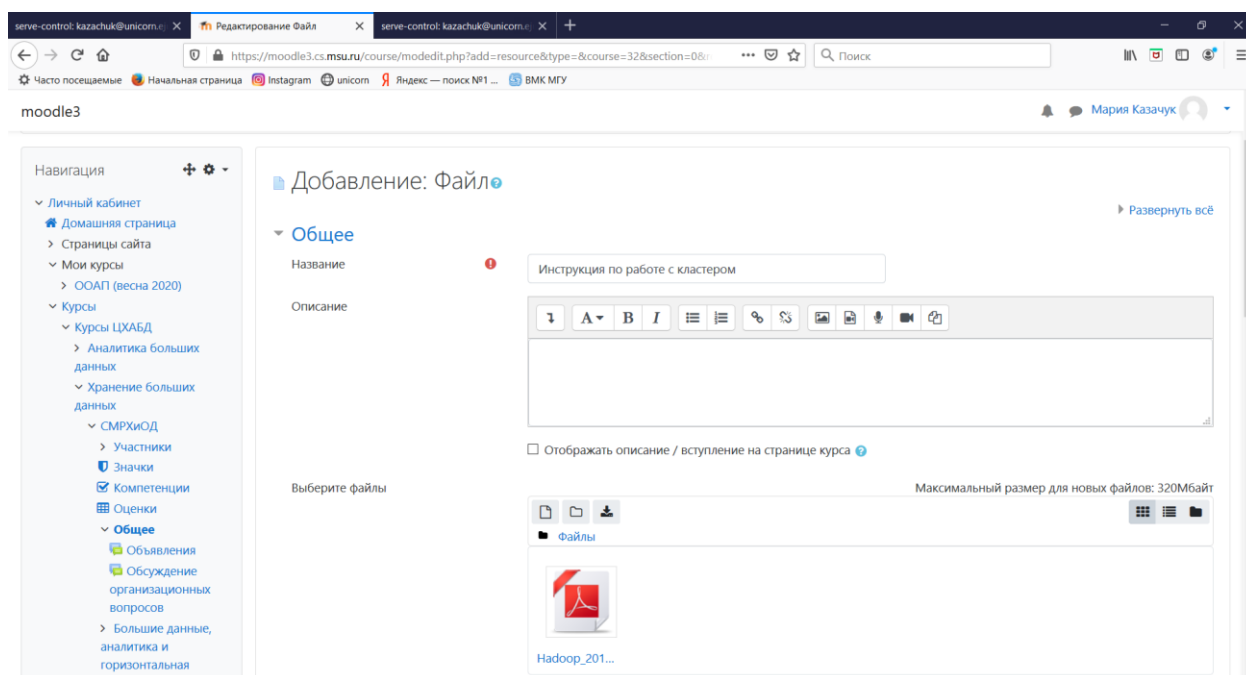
serve-control: kazachuk@unicorn.e | Редактирование Файл | serve-control: kazachuk@unicorn.e

https://moodle3.cs.msu.ru/course/modedit.php?add=resource&type=&course=32&section=0&

Поиск

Часто посещаемые | Начальная страница | Instagram | unicorn | Яндекс — поиск №1 ... | ВМК МГУ

moodle3

Мария Казачук

Навигация

Личный кабинет
Домашняя страница
Страницы сайта
Мои курсы
ООАП (весна 2020)
Курсы
Курсы ЦХАБД
Аналитика больших данных
Хранение больших данных
СМРХиОД
Участники
Значки
Компетенции
Оценки
Общее
Объявления
Обсуждение организационных вопросов
Большие данные, аналитика и горизонтальная

Добавление: Файл

Развернуть всё

Общее

Название

Инструкция по работе с кластером

Описание

Отображать описание / вступление на странице курса

Выберите файлы

Максимальный размер для новых файлов: 320Мбайт

Файлы

Hadoop_201...